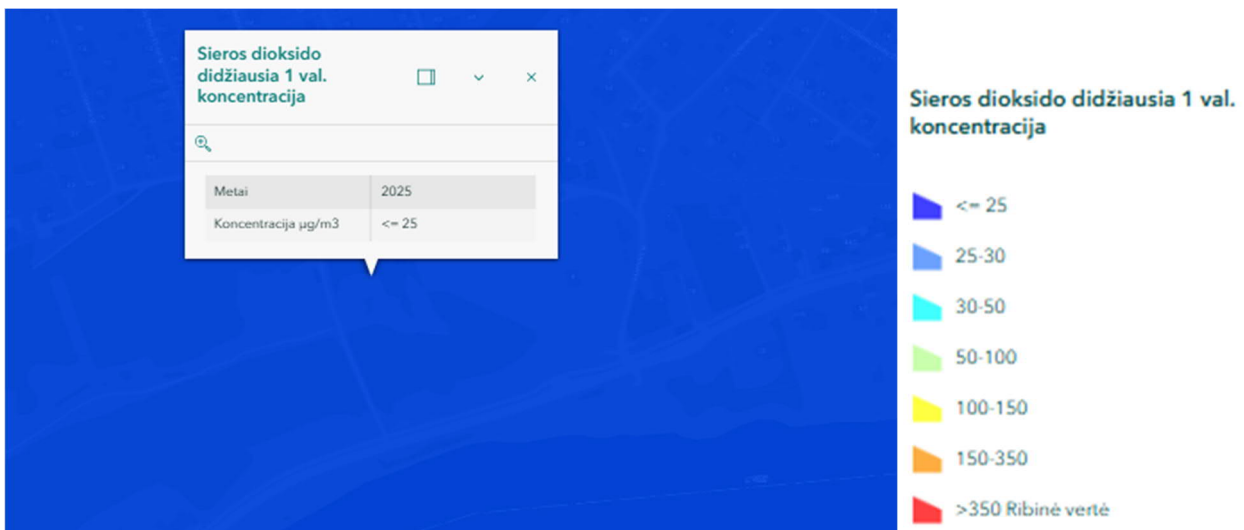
Sieros dioksido didžiausia 1 val. koncentracija

| Metai | 2025 |
|---|---|
| Koncentracija µg/m3 | <= 25 |

Sieros dioksido didžiausia 1 val. koncentracija

<= 25

25-30

30-50

50-100

100-150

150-350

>350 Ribinė vertė